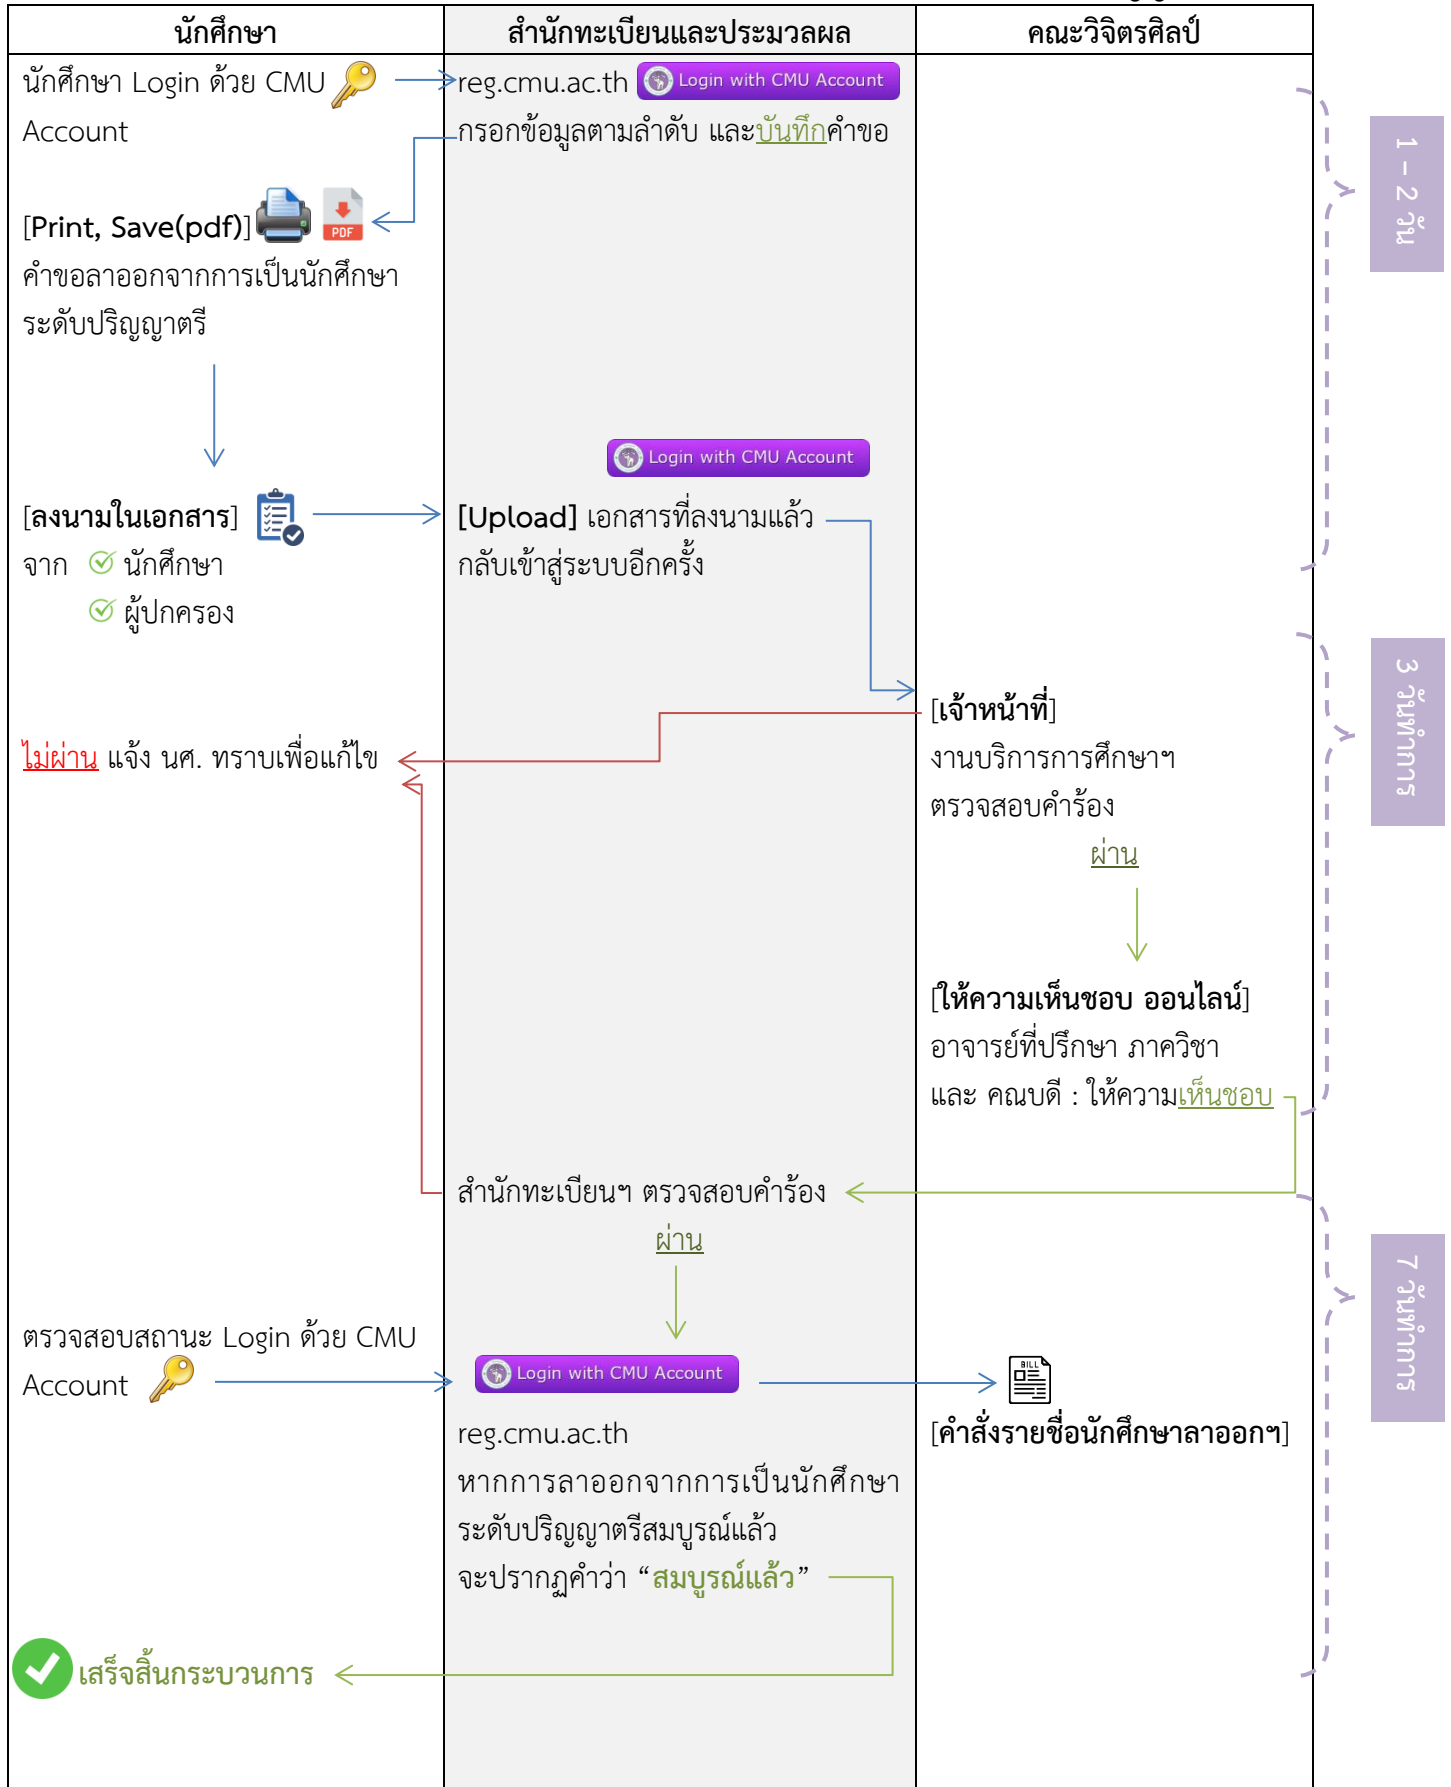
นักศึกษา

นักศึกษา Login ด้วย CMU Account

[Print, Save(pdf)] PDF คำขอลาออกจากการเป็นนักศึกษาระดับปริญญาตรี

[ลงนามในเอกสาร] จาก นักศึกษา ผู้ปกครอง

ไม่ผ่าน แจ้ง นศ. ทราบเพื่อแก้ไข

ตรวจสอบสถานะ Login ด้วย CMU Account

เสร็จสิ้นกระบวนการ

สำนักทะเบียนและประมวลผล

reg.cmu.ac.th Login with CMU Account

กรอกข้อมูลตามลำดับ และบันทึกคำขอ

Login with CMU Account

[Upload] เอกสารที่ลงนามแล้ว กลับเข้าสู่ระบบอีกครั้ง

สำนักทะเบียนฯ ตรวจสอบคำร้อง

ผ่าน

Login with CMU Account

reg.cmu.ac.th

หากการลาออกจากการเป็นนักศึกษาระดับปริญญาตรีสมบูรณ์แล้ว จะปรากฏคำว่า “สมบูรณ์แล้ว”

คณะวิจิตรศิลป์

[เจ้าหน้าที่] งานบริการการศึกษาฯ ตรวจสอบคำร้อง

ผ่าน

[ให้ความเห็นชอบ ออนไลน์] อาจารย์ที่ปรึกษา ภาควิชา และ คณบดี : ให้ความเห็นชอบ

BILL

[คำสั่งรายชื่อนักศึกษาลาออกฯ]

1 – 2 วัน

3 วันทำการ

7 วันทำการ